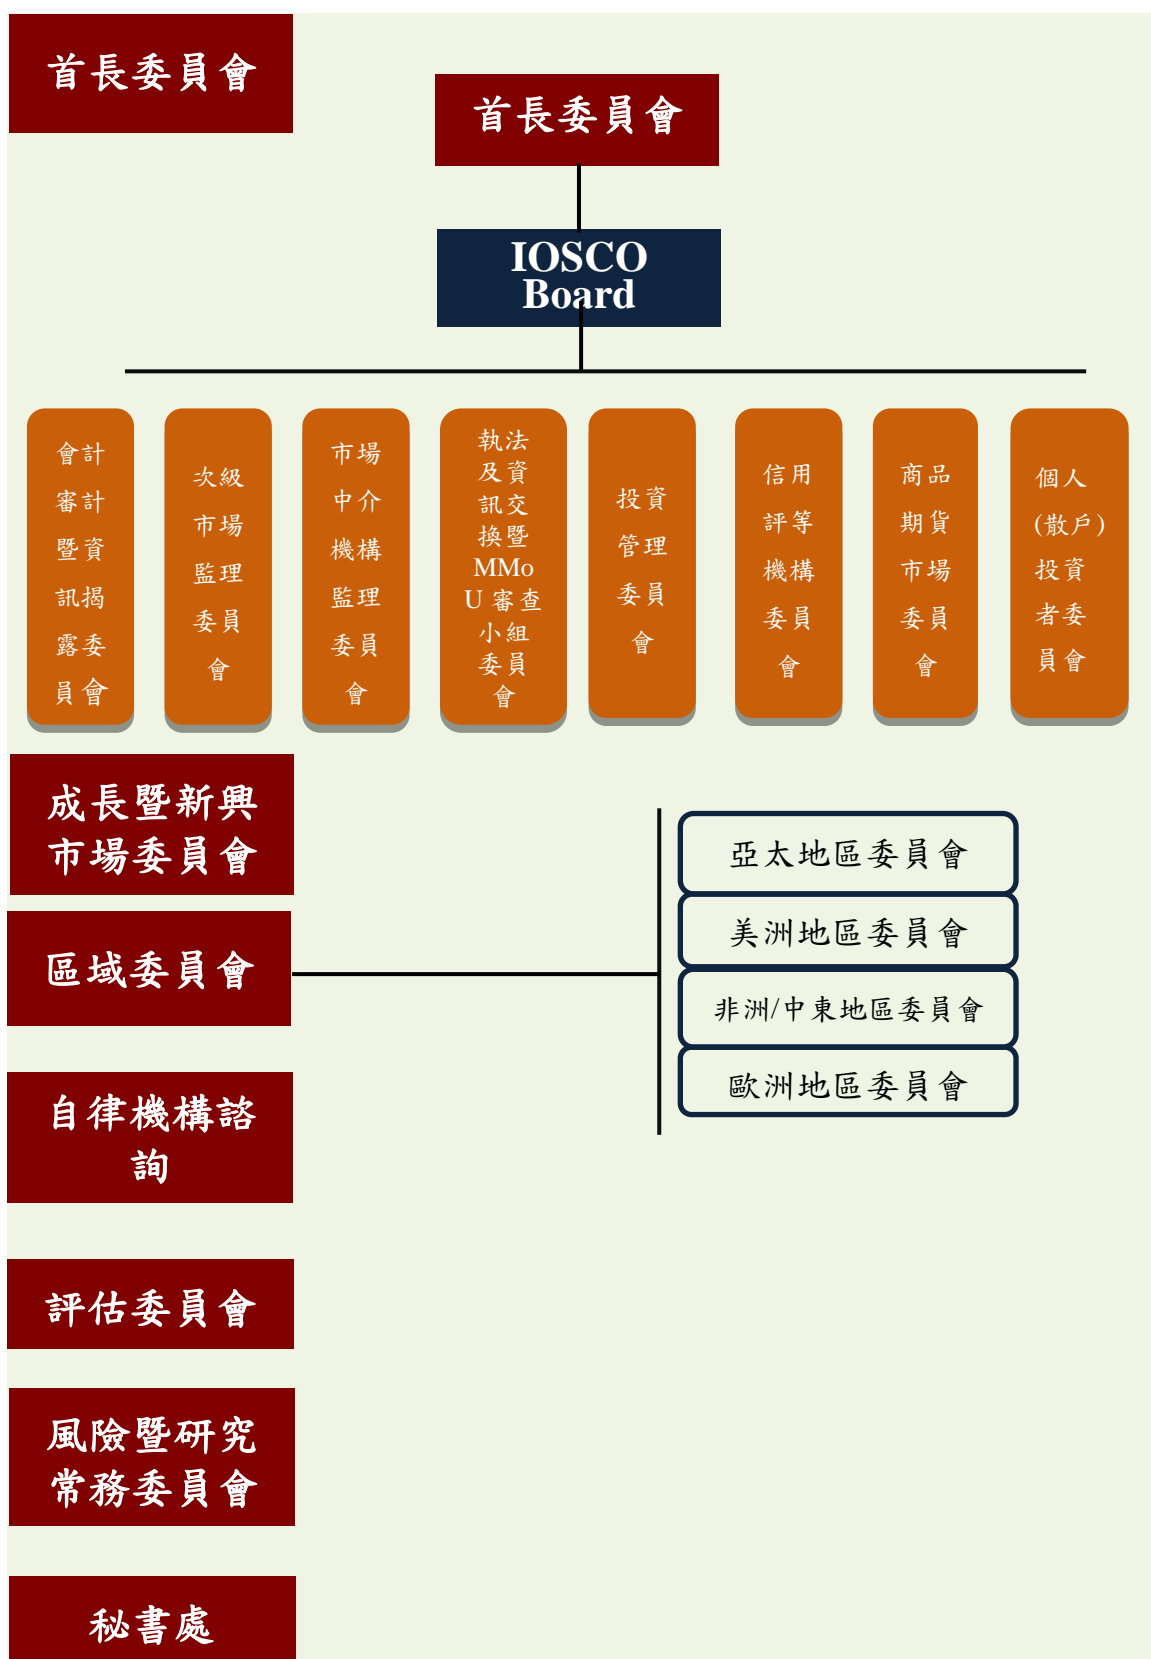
首長委員會

首長委員會

IOSCO Board

會計審計暨資訊揭露委員會

次級市場監理委員會

市場中介機構監理委員會

執法及資訊交換暨MMoU審查小組委員會

投資管理委員會

信用評等機構委員會

商品期貨市場委員會

個人(散戶)投資者委員會

成長暨新興市場委員會

區域委員會

亞太地區委員會

美洲地區委員會

非洲/中東地區委員會

歐洲地區委員會

自律機構諮詢

評估委員會

風險暨研究常務委員會

秘書處